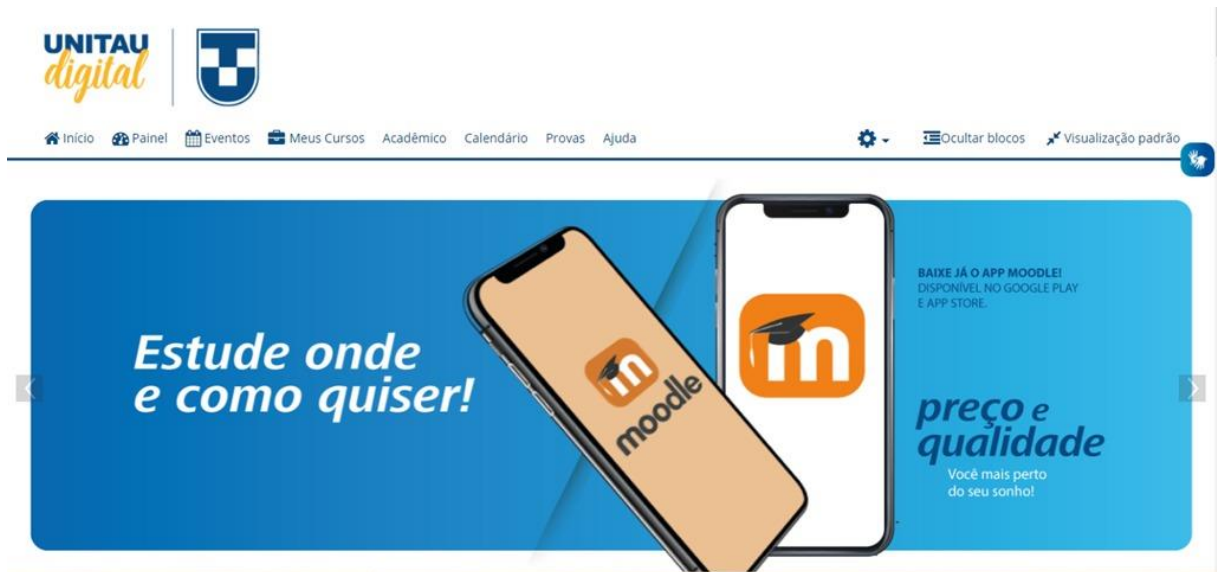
UNITAU digital

Início Painel Eventos Meus Cursos Acadêmico Calendário Provas Ajuda

Ocultar blocos Visualização padrão

Estude onde e como quiser!

moodle

BAIXE JÁ O APP MOODLE! DISPONÍVEL NO GOOGLE PLAY E APP STORE.

preço e qualidade

Você mais perto do seu sonho!